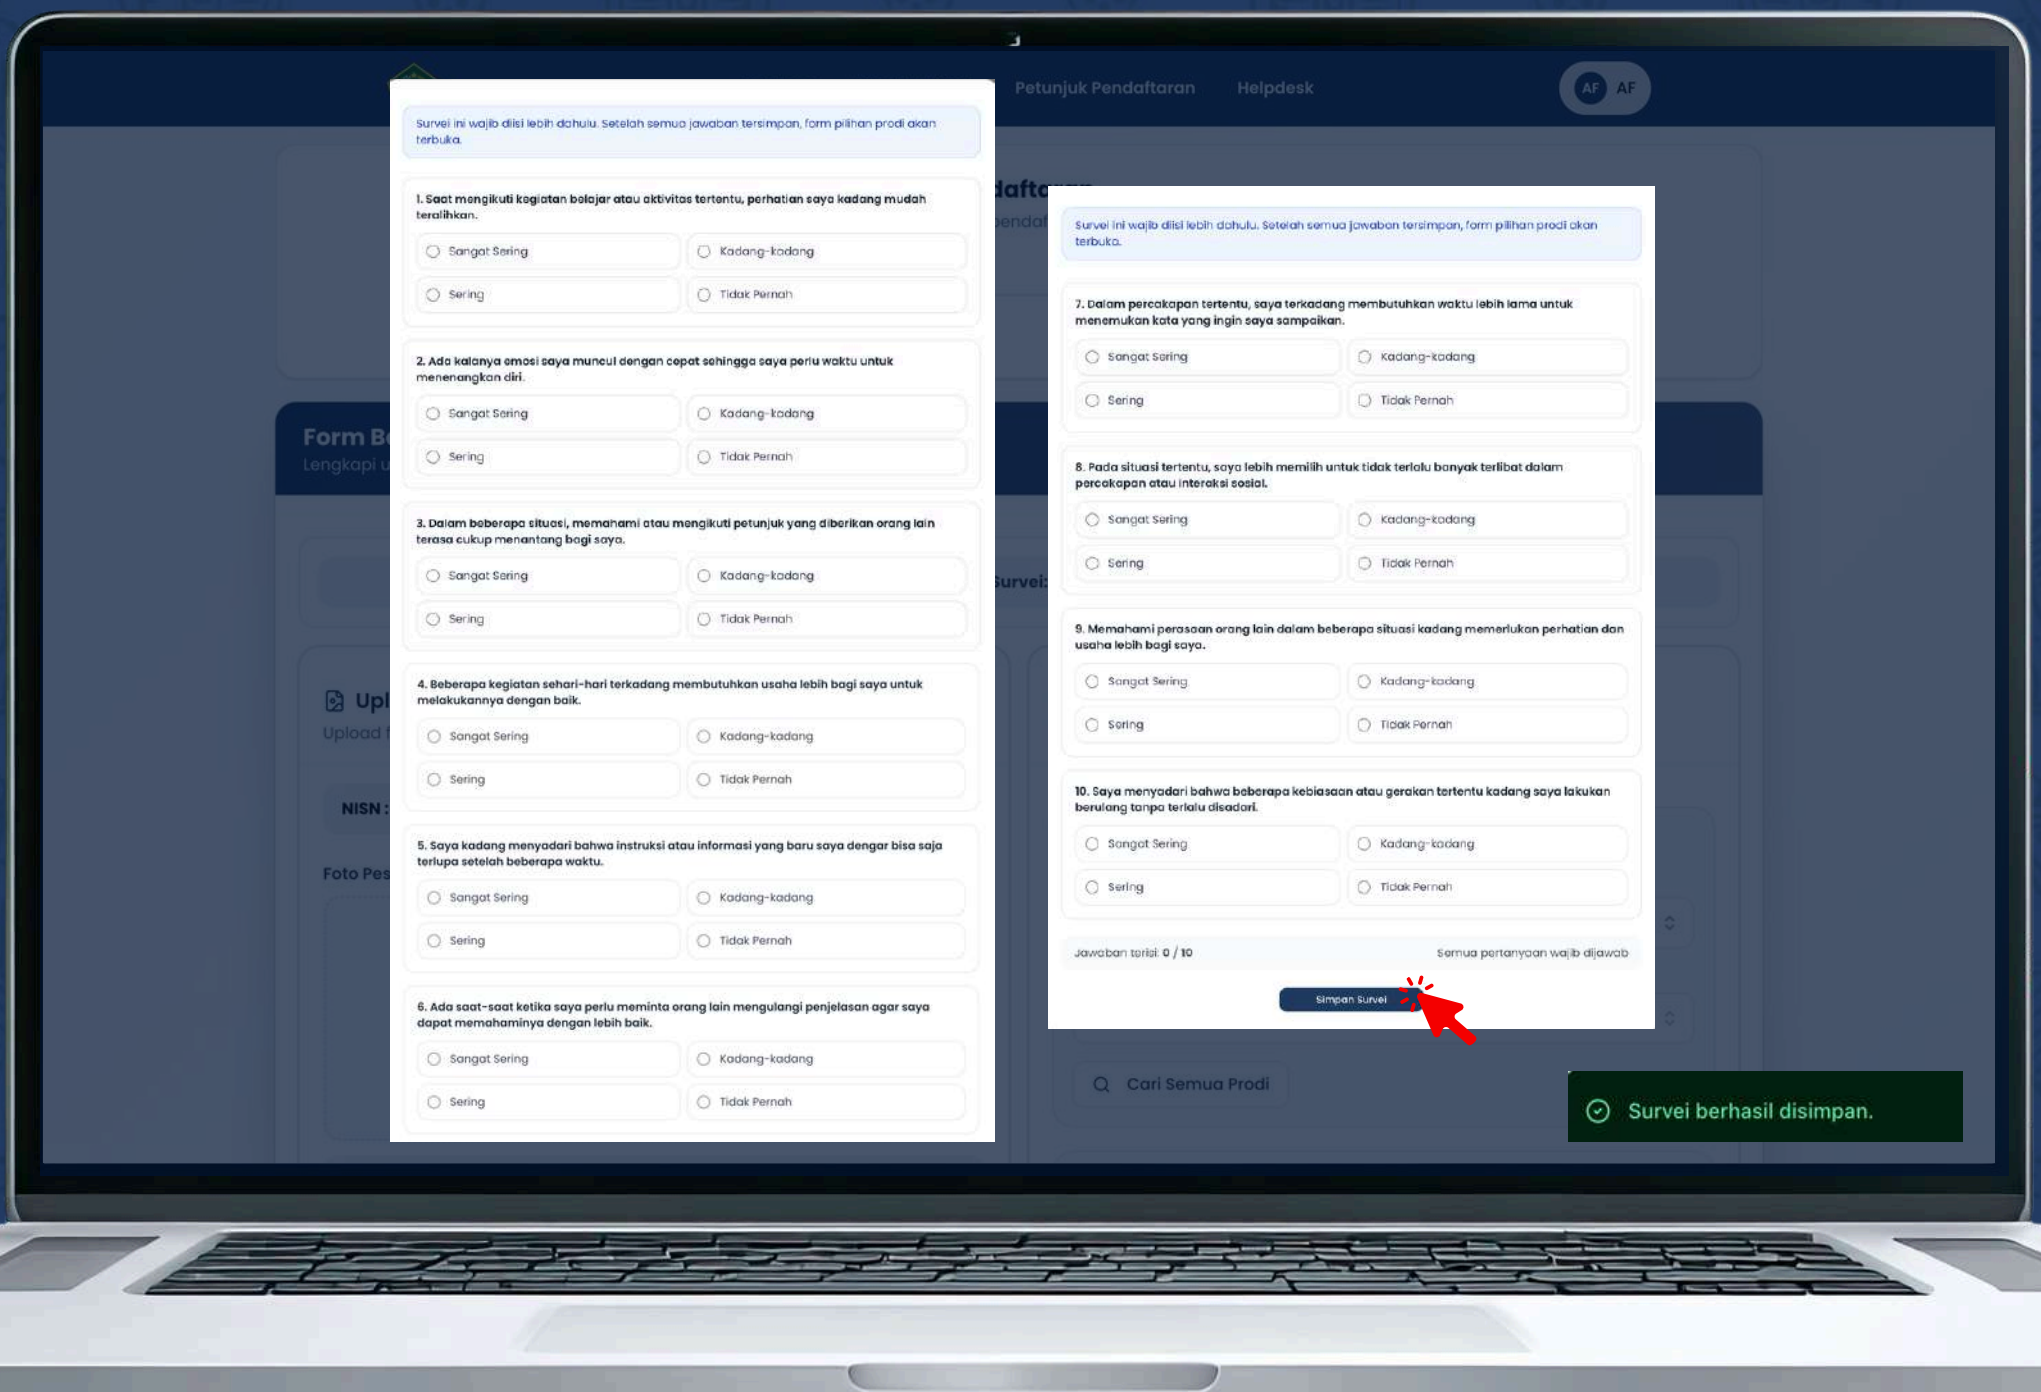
Petunjuk Pendaftaran Helpdesk AF AF

Survei ini wajib diisi lebih dahulu. Setelah semua jawaban tersimpan, form pilihan prodi akan terbuka.

1. Saat mengikuti kegiatan belajar atau aktivitas tertentu, perhatian saya kadang mudah teralihkan.
Sangat Sering
Kadang-kadang
Sering
Tidak Pernah

2. Ada kalanya emosi saya muncul dengan cepat sehingga saya perlu waktu untuk menenangkan diri.
Sangat Sering
Kadang-kadang
Sering
Tidak Pernah

3. Dalam beberapa situasi, memahami atau mengikuti petunjuk yang diberikan orang lain terasa cukup menantang bagi saya.
Sangat Sering
Kadang-kadang
Sering
Tidak Pernah

4. Beberapa kegiatan sehari-hari terkadang membutuhkan usaha lebih bagi saya untuk melakukannya dengan baik.
Sangat Sering
Kadang-kadang
Sering
Tidak Pernah

5. Saya kadang menyadari bahwa instruksi atau informasi yang baru saya dengar bisa saja terlupa setelah beberapa waktu.
Sangat Sering
Kadang-kadang
Sering
Tidak Pernah

6. Ada saat-saat ketika saya perlu meminta orang lain mengulangi penjelasan agar saya dapat memahaminya dengan lebih baik.
Sangat Sering
Kadang-kadang
Sering
Tidak Pernah

Survei ini wajib diisi lebih dahulu. Setelah semua jawaban tersimpan, form pilihan prodi akan terbuka.

7. Dalam percakapan tertentu, saya terkadang membutuhkan waktu lebih lama untuk menemukan kata yang ingin saya sampaikan.
Sangat Sering
Kadang-kadang
Sering
Tidak Pernah

8. Pada situasi tertentu, saya lebih memilih untuk tidak terlalu banyak terlibat dalam percakapan atau interaksi sosial.
Sangat Sering
Kadang-kadang
Sering
Tidak Pernah

9. Memahami perasaan orang lain dalam beberapa situasi kadang memerlukan perhatian dan usaha lebih bagi saya.
Sangat Sering
Kadang-kadang
Sering
Tidak Pernah

10. Saya menyadari bahwa beberapa kebiasaan atau gerakan tertentu kadang saya lakukan berulang tanpa terlalu disadari.
Sangat Sering
Kadang-kadang
Sering
Tidak Pernah

Jawaban terisi: 0 / 10
Semua pertanyaan wajib dijawab

Simpan Survei

Form B
Lengkapi
Upl
Upload
NISN :
Foto Pes
Cari Semua Prodi

Survei berhasil disimpan.